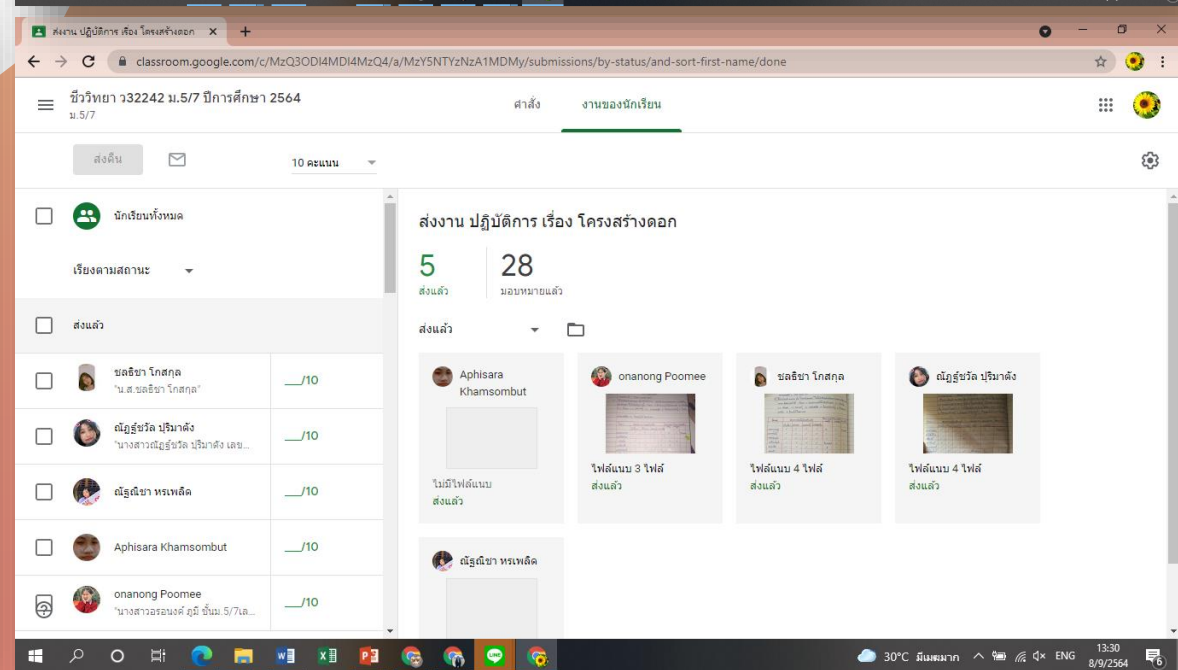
ส่งงาน ปฏิบัติการ เรื่อง โครงสร้างดอก ×

classroom.google.com/c/MzQ3ODI4MDI4MzQ4/a/MzY5NTYzNzA1MDMy/submissions/by-status/and-sort-first-name/done

ชีววิทยา ว32242 ม.5/7 ปีการศึกษา 2564
ม.5/7

คำสั่ง งานของนักเรียน

ส่งคืน

10 คะแนน

นักเรียนทั้งหมด

เรียงตามสถานะ

ส่งแล้ว

ชลธิชา โกสกุล
"น.ส.ชลธิชา โกสกุล"
___/10

ณัฏฐ์ชวัล ปริมาตัง
"นางสาวณัฏฐ์ชวัล ปริมาตัง เลข...
___/10

ณัฐณิชา หรเพลิด
___/10

Aphisara Khamsombut
___/10

onanong Poomee
"นางสาวอรนงค์ ภูมี ชั้นม.5/7เล...
___/10

ส่งงาน ปฏิบัติการ เรื่อง โครงสร้างดอก

5
ส่งแล้ว

28
มอบหมายแล้ว

ส่งแล้ว

Aphisara Khamsombut
ไม่มีไฟล์แนบ
ส่งแล้ว

onanong Poomee
ไฟล์แนบ 3 ไฟล์
ส่งแล้ว

ชลธิชา โกสกุล
ไฟล์แนบ 4 ไฟล์
ส่งแล้ว

ณัฏฐ์ชวัล ปริมาตัง
ไฟล์แนบ 4 ไฟล์
ส่งแล้ว

ณัฐณิชา หรเพลิด

30°C มีเมฆมาก ENG 13:30 8/9/2564